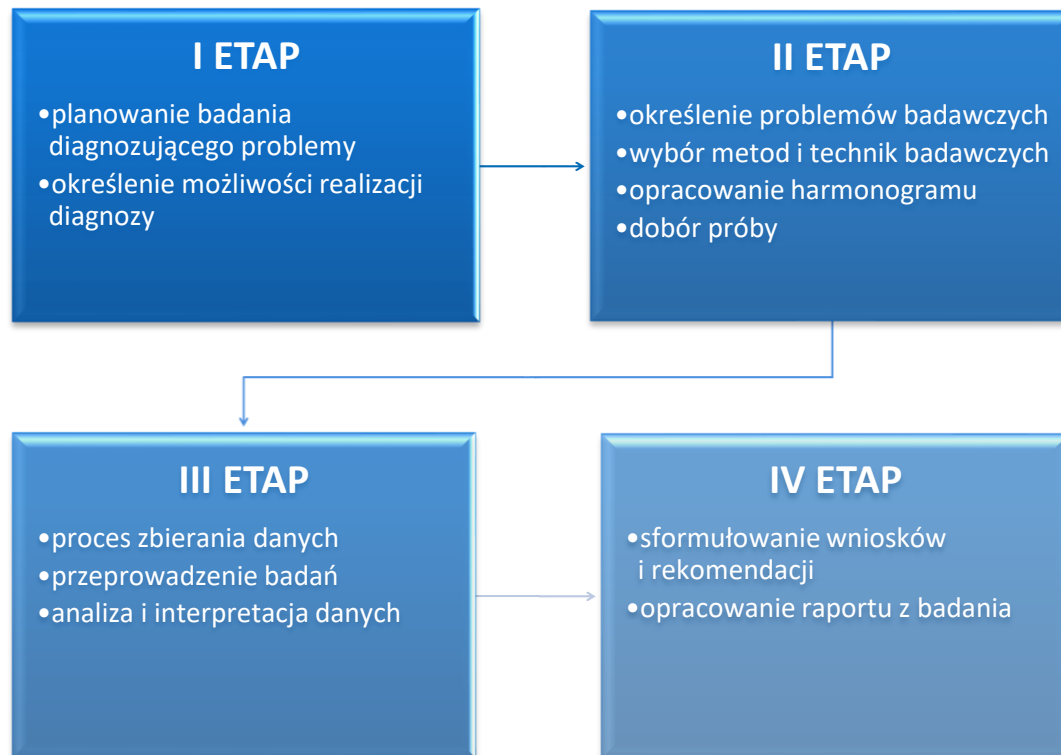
I ETAP

•planowanie badania diagnozującego problemy
•określenie możliwości realizacji diagnozy

II ETAP

•określenie problemów badawczych
•wybór metod i technik badawczych
•opracowanie harmonogramu
•dobór próby

III ETAP

•proces zbierania danych
•przeprowadzenie badań
•analiza i interpretacja danych

IV ETAP

•sformułowanie wniosków i rekomendacji
•opracowanie raportu z badania